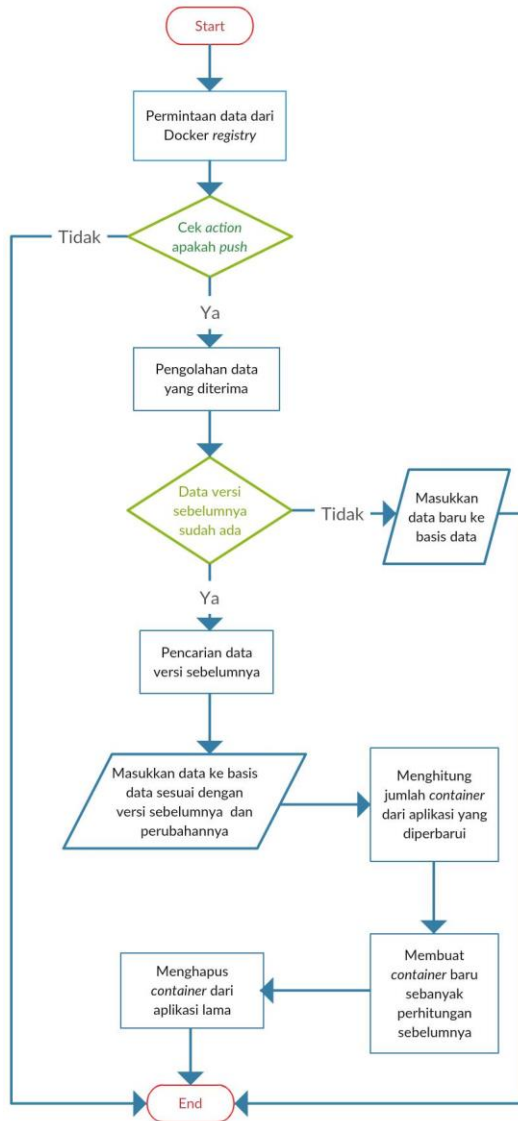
Start

Permintaan data dari Docker *registry*

Cek *action* apakah *push*

Tidak

Ya

Pengolahan data yang diterima

Data versi sebelumnya sudah ada

Tidak

Masukkan data baru ke basis data

Ya

Pencarian data versi sebelumnya

Masukkan data ke basis data sesuai dengan versi sebelumnya dan perubahannya

Menghitung jumlah *container* dari aplikasi yang diperbarui

Membuat *container* baru sebanyak perhitungan sebelumnya

Menghapus *container* dari aplikasi lama

End